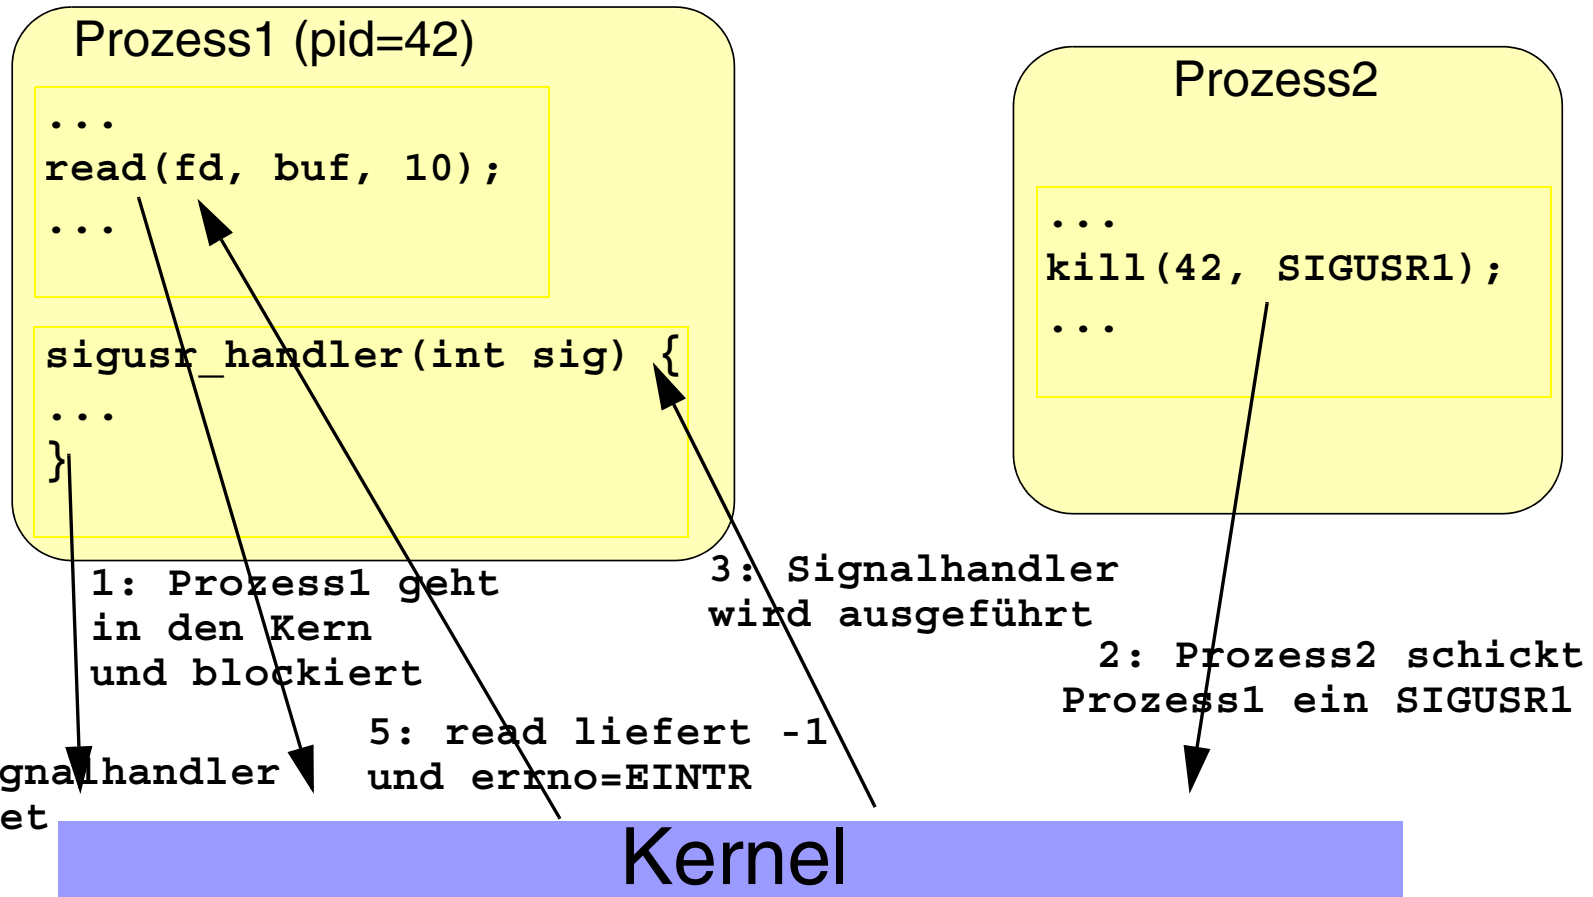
Prozess1 (pid=42)

...
read(fd, buf, 10);
...

sigusr_handler(int sig) {
...
}

Prozess2

...
kill(42, SIGUSR1);
...

1: Prozess1 geht in den Kern und blockiert

3: Signalhandler wird ausgeführt

2: Prozess2 schickt Prozess1 ein SIGUSR1

gnalhandler
et

5: read liefert -1 und errno=EINTR

Kernel